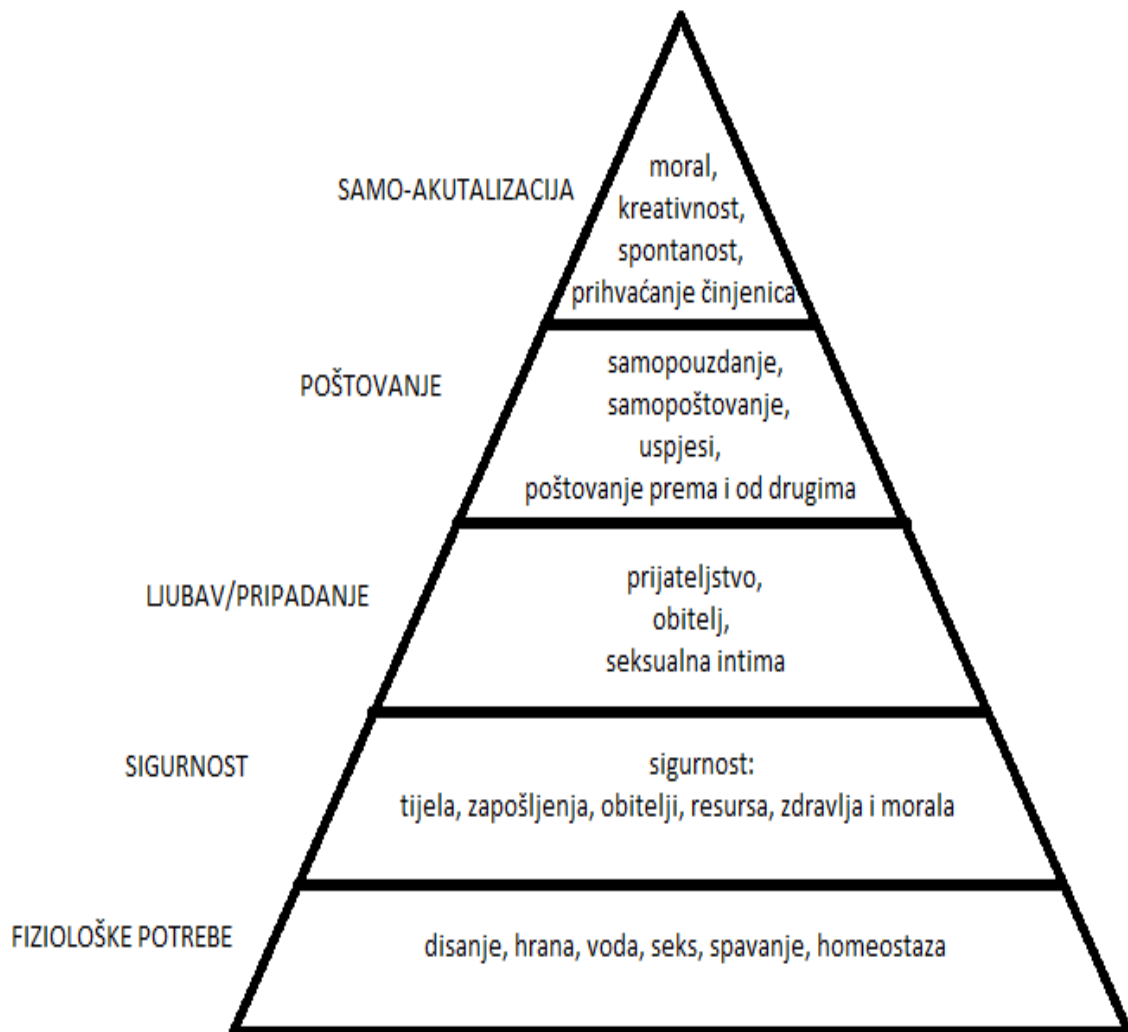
SAMO-AKUTALIZACIJA

moral,
kreativnost,
spontanost,
prihvaćanje činjenica

POŠTOVANJE

samopouzdanje,
samopoštovanje,
uspjesi,
poštovanje prema i od drugima

LJUBAV/PRIPADANJE

prijateljstvo,
obitelj,
seksualna intima

SIGURNOST

sigurnost:
tijela, zapošljenja, obitelji, resursa, zdravlja i morala

FIZIOLOŠKE POTREBE

disanje, hrana, voda, seks, spavanje, homeostaza